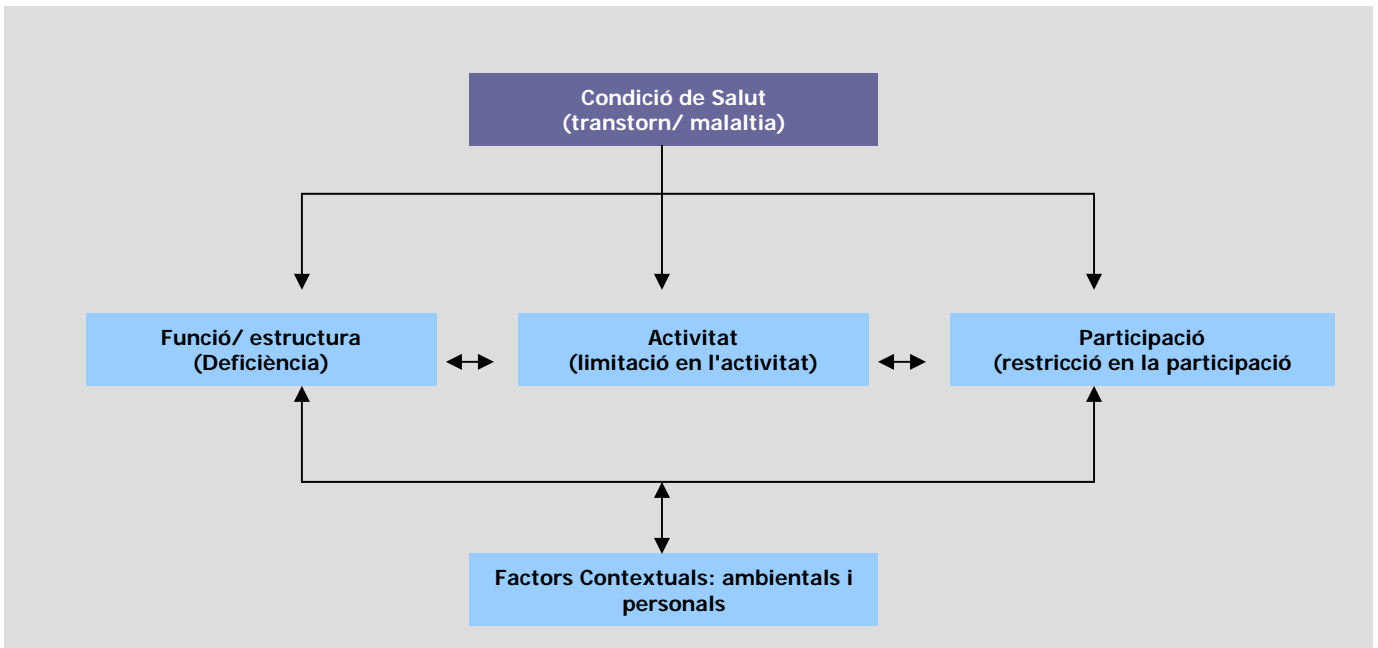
Condició de Salut
(transtorn/ malaltia)

Funció/ estructura
(Deficiència)

Activitat
(limitació en l'activitat)

Participació
(restricció en la participació

Factors Contextuals: ambientals i personals